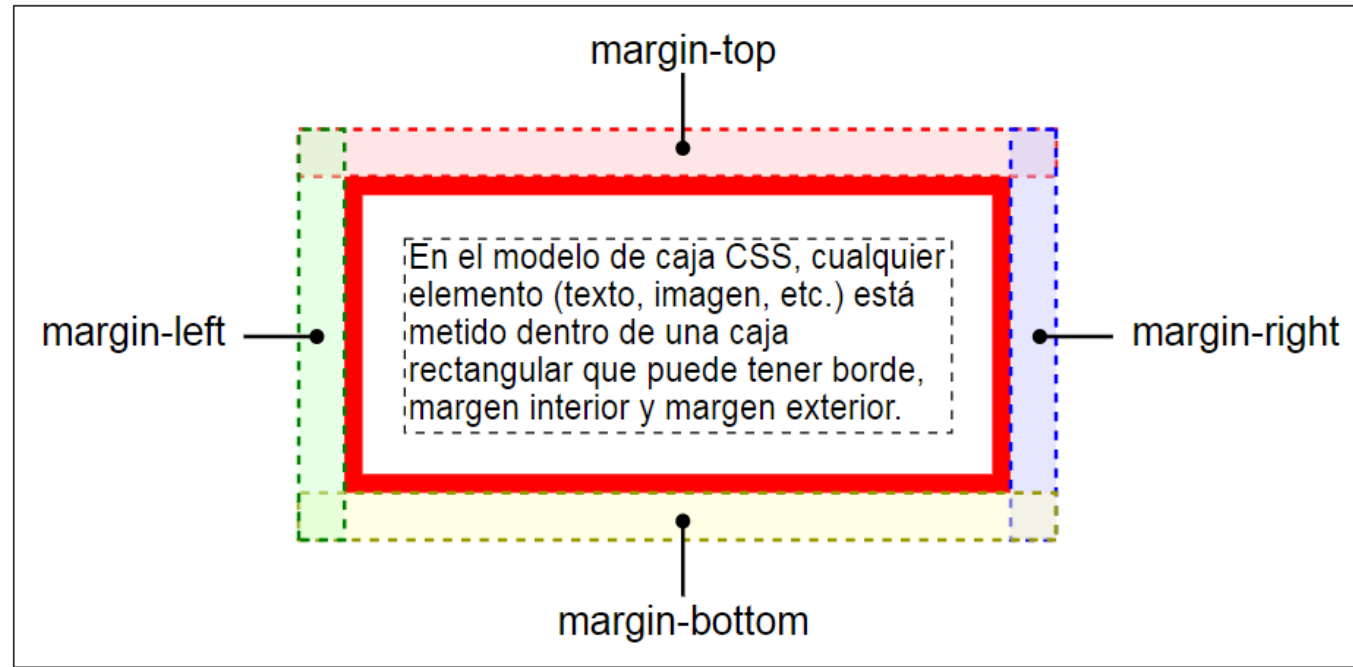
margin-top

margin-left

En el modelo de caja CSS, cualquier elemento (texto, imagen, etc.) está metido dentro de una caja rectangular que puede tener borde, margen interior y margen exterior.

margin-right

margin-bottom